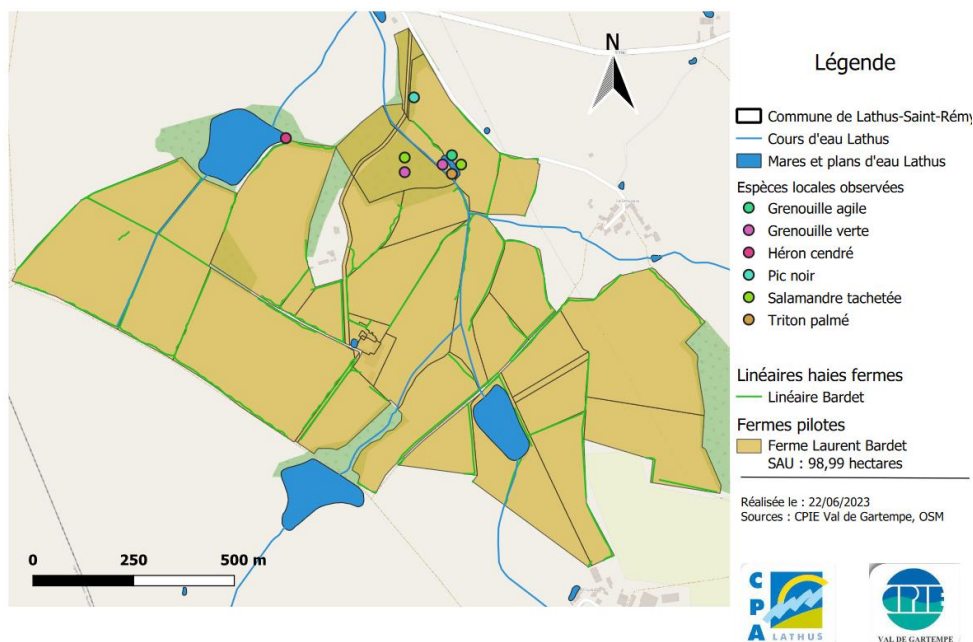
N

0 250 500 m

Légende

Commune de Lathus-Saint-Rémy

Cours d'eau Lathus

Mares et plans d'eau Lathus

Espèces locales observées

Grenouille agile

Grenouille verte

Héron cendré

Pic noir

Salamandre tachetée

Triton palmé

Linéaires haies fermes

Linéaire Bardet

Fermes pilotes

Ferme Laurent Bardet
SAU : 98,99 hectares

Réalisée le : 22/06/2023
Sources : CPIE Val de Gartempe, OSM

C P A LATHUS

CPIE VAL DE GARTEMPE